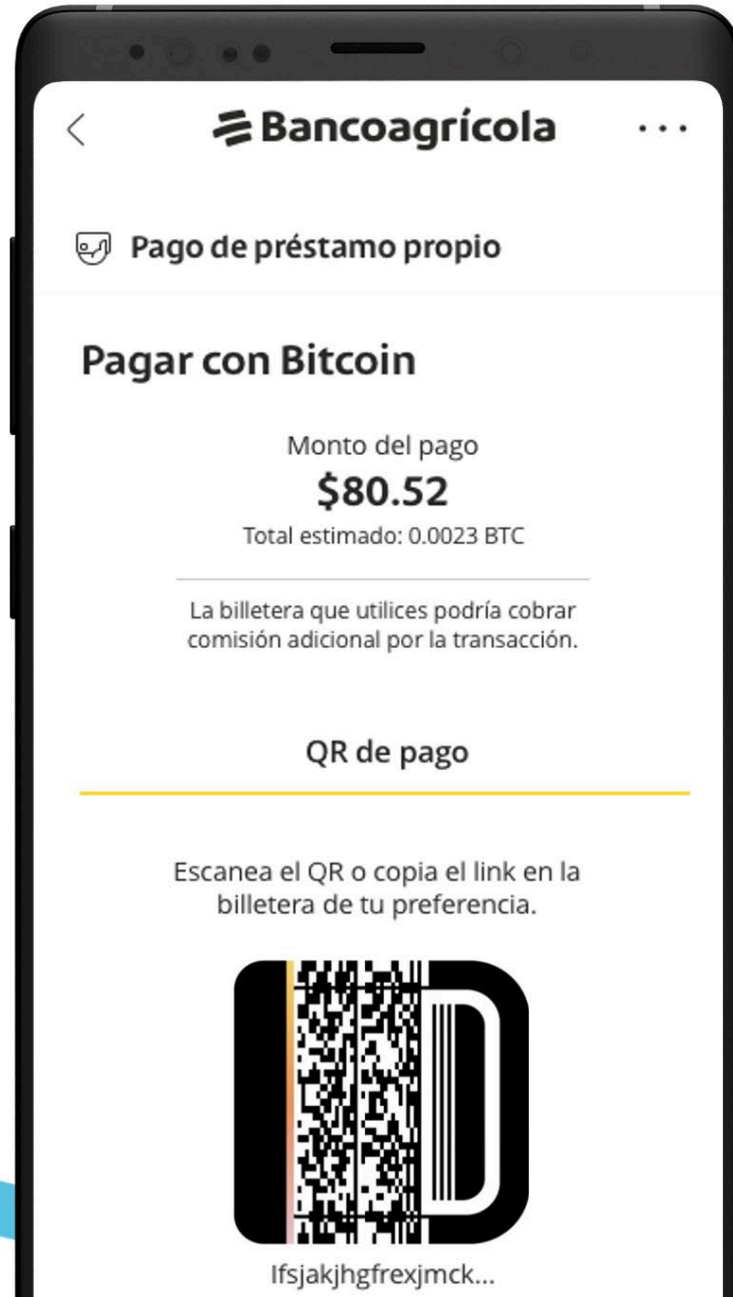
Bancoagrícola

Pago de préstamo propio

Pagar con Bitcoin

Monto del pago
$80.52
Total estimado: 0.0023 BTC

La billetera que utilices podría cobrar comisión adicional por la transacción.

QR de pago

Escanea el QR o copia el link en la billetera de tu preferencia.

Ifsjakjhgfrexjmck...